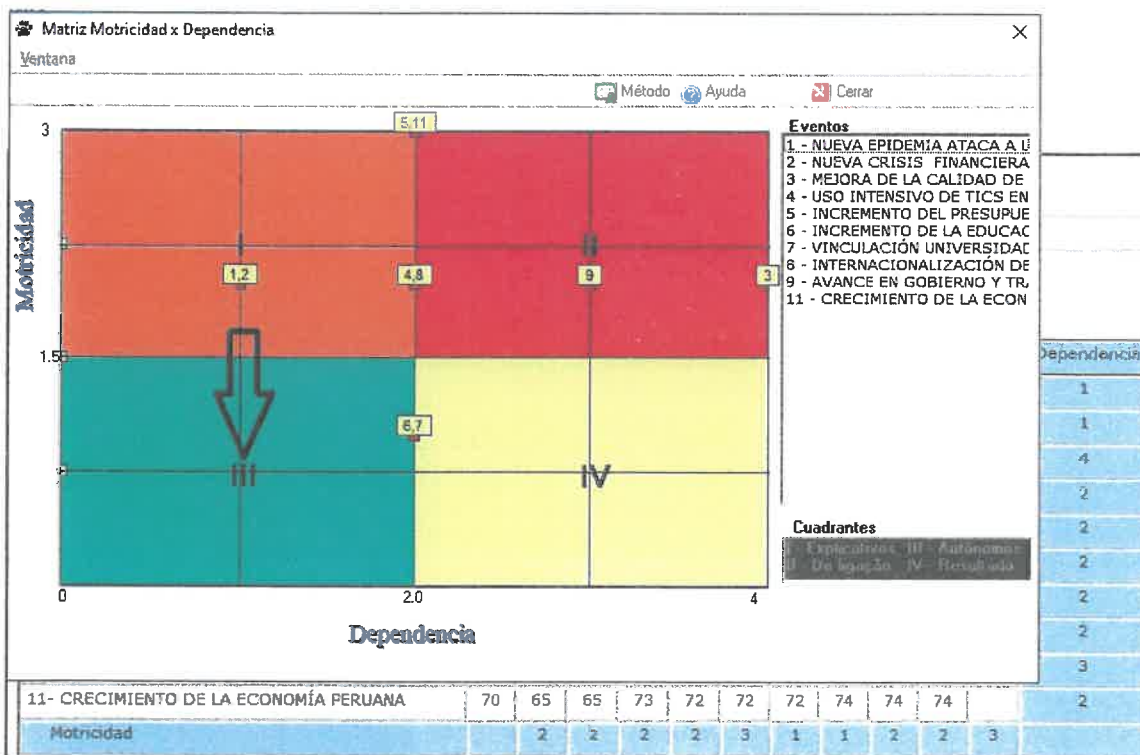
Matriz Motricidad x Dependencia
Ventana

Método Ayuda Cerrar

3
5,11
Motricidad
1,2 4,8 9 3
II
1.5
6,7
III
IV
0 2.0 4
Dependencia

Eventos
1 - NUEVA EPIDEMIA ATACA A L
2 - NUEVA CRISIS FINANCIERA
3 - MEJORA DE LA CALIDAD DE
4 - USO INTENSIVO DE TICS EN
5 - INCREMENTO DEL PRESUPUE
6 - INCREMENTO DE LA EDUCAC
7 - VINCULACIÓN UNIVERSIDAD
8 - INTERNACIONALIZACIÓN DE
9 - AVANCE EN GOBIERNO Y TR
11 - CRECIMIENTO DE LA ECON

Cuadrantes
I - Explicativos III - Autónomos
II - De ligação IV - Resultado

| Dependencia |
|---|
| 1 |
| 1 |
| 4 |
| 2 |
| 2 |
| 2 |
| 2 |
| 2 |
| 3 |
| 2 |

| 11- CRECIMIENTO DE LA ECONOMÍA PERUANA | 70 | 65 | 65 | 73 | 72 | 72 | 72 | 74 | 74 | 74 | |
|---|---|---|---|---|---|---|---|---|---|---|---|
| Motricidad | 2 | 2 | 2 | 2 | 3 | 1 | 1 | 2 | 2 | 3 | |